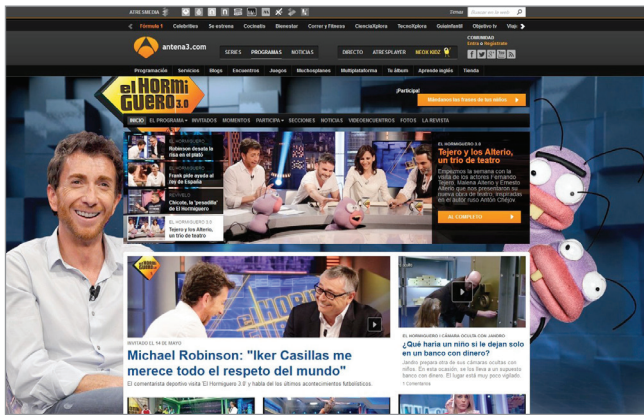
ATRESMEDIA

Fórmula 1 Celebrities Se estrene Cocinado Bienestar Correr y Fitness CienciaXplora TecnoXplora Guisanfenil Objetivo tv Viaje

antena3.com

SERIES PROGRAMAS NOTICIAS DIRECTO ATRESPLAYER NEOX KIDZ

COMUNIDAD
Entra o Regístrate

Programación Servicios Blogs Encuentros Juegos Mochosplanes Multiplataforma Tu Álbum Aprende inglés Tienda

el HORMIGUERO 3.0

¡Participa!
Rellena los frases de los sobres

INICIO EL PROGRAMA INVITADOS MOMENTOS PARTICIPA SECCIONES NOTICIAS VIDEOENCUENTROS FOTOS LA REVISTA

Robinson desafía la risa en el plató

Frank pide ayuda al rey de España

Chicote, la 'pesadilla' de El Hormiguero

EL HORMIGUERO 3.0
Tejero y los Alterio, un trío de teatro

EL HORMIGUERO 3.0
Tejero y los Alterio, un trío de teatro

Empezamos la semana con la visita de los actores Fernando Tejero, Malena Alterio y Ernesto Alterio que nos presentarán su nueva obra de teatro, inspirada en el autor ruso Antón Chéjov.

AL COMPLETO

INVITADO EL 14 DE MAYO
Michael Robinson: "Iker Casillas me merece todo el respeto del mundo"
El comentarista deportivo visita 'El Hormiguero 3.0' y habla de los últimos acontecimientos futbolísticos.

EL HORMIGUERO | CÁMARA OCULTA CON JANDRO
¿Qué haría un niño si le dejase solo en un banco con dinero?
Jandro prepara una de sus cámaras ocultas con niños. En esta ocasión, se los lleva a un supuesto banco lleno de dinero. ¿El lugar está muy poco vigilado?
1 Comentario